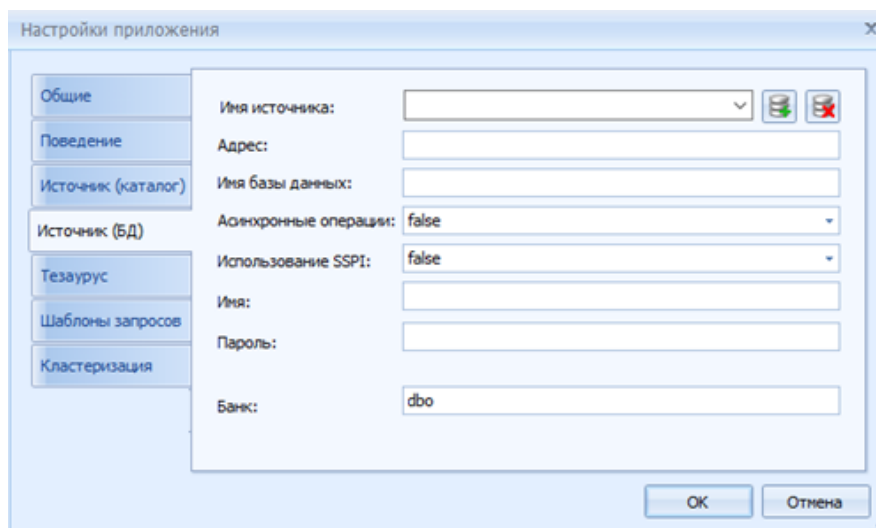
Настройки приложения

X

Общие
Поведение
Источник (каталог)
Источник (БД)
Тезаурус
Шаблоны запросов
Кластеризация

Имя источника:
Адрес:
Имя базы данных:
Асинхронные операции: false
Использование SSPI: false
Имя:
Пароль:

Банк: dbo

ОК
Отмена